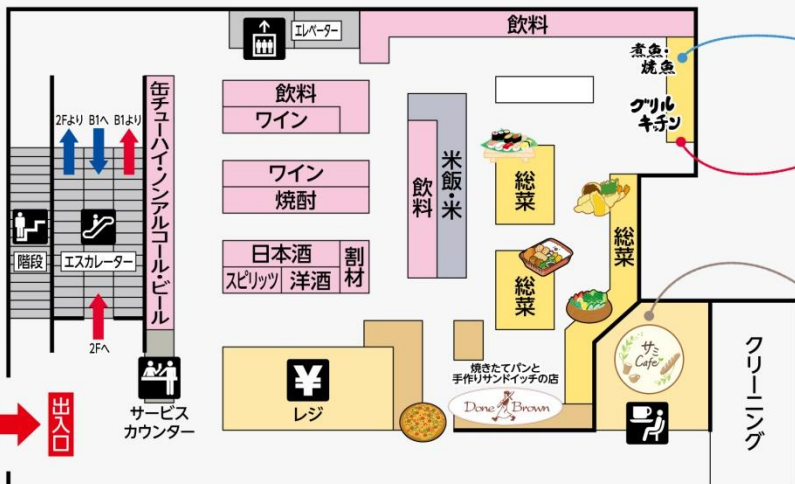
エレベーター

飲料

煮魚・焼魚

グリルキチン

2Fより B1へ B1より

缶チューハイ・ノンアルコール・ビール

飲料
ワイン

ワイン
焼酎

日本酒
スピリッツ 洋酒
割材

飲料

米飯・米

総菜

総菜

総菜

階段

エスカレーター

2Fへ

サービスカウンター

レジ

焼きたてパンと手作りサンドイッチの店

Done Brown

サミCafe

クリーニング

出入口